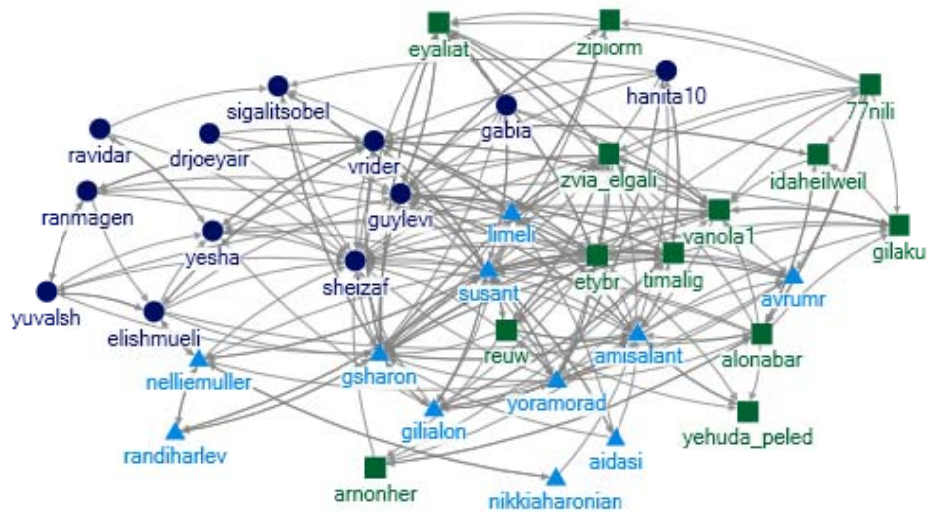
eyaliat
zipiorm
hanita10
77nili
sigalitsobel
gabia
ravidar
drjoeyair
vrider
zvia_elgali
idaheilweil
ranmagen
guylevi
limeli
vanola1
gilaku
yesha
sheizaf
susant
etybr
timalig
avrumr
yuvalsh
elishmueli
reuw
amisalant
alonabar
nelliemuller
gsharon
yoramorad
gilialon
aidasi
yehuda_peled
randiharlev
arnonher
nikkiaharonian